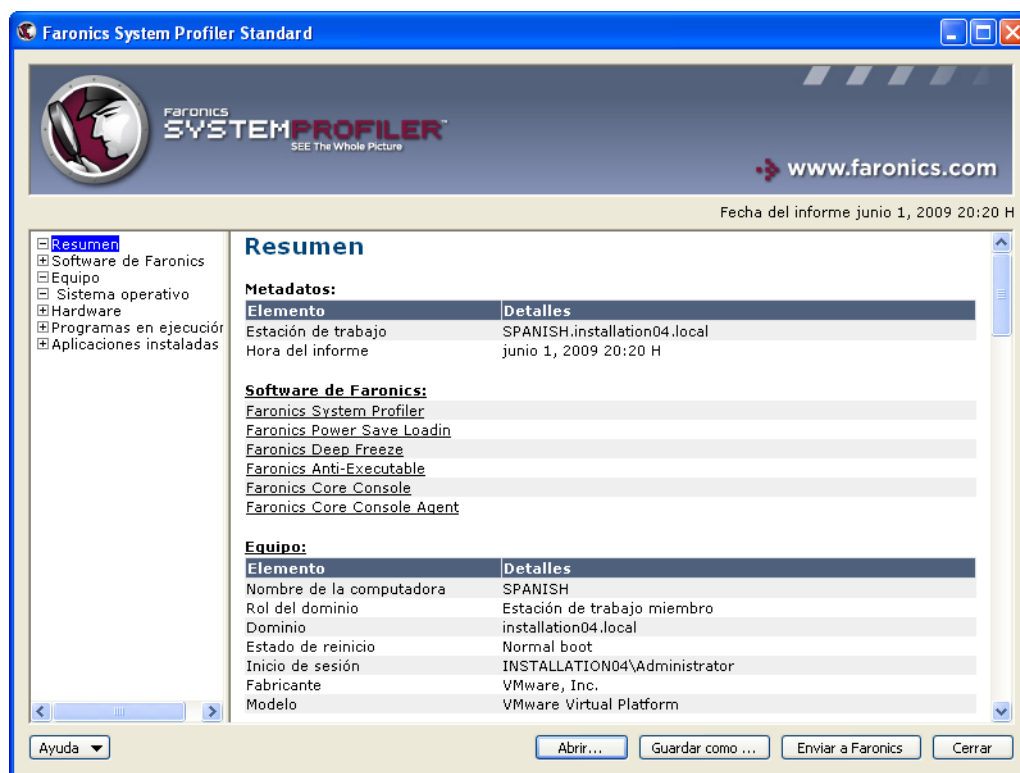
Faronics System Profiler Standard

Faronics
SYSTEMPROFILER
SEE The Whole Picture

www.faronics.com

Fecha del informe junio 1, 2009 20:20 H

⊟Resumen
⊞Software de Faronics
⊟Equipo
⊟ Sistema operativo
⊞Hardware
⊞Programas en ejecución
⊞Aplicaciones instaladas

Resumen

Metadatos:

| Elemento | Detalles |
|---|---|
| Estación de trabajo | SPANISH.installation04.local |
| Hora del informe | junio 1, 2009 20:20 H |

Software de Faronics:

Faronics System Profiler
Faronics Power Save Loadin
Faronics Deep Freeze
Faronics Anti-Executable
Faronics Core Console
Faronics Core Console Agent

Equipo:

| Elemento | Detalles |
|---|---|
| Nombre de la computadora | SPANISH |
| Rol del dominio | Estación de trabajo miembro |
| Dominio | installation04.local |
| Estado de reinicio | Normal boot |
| Inicio de sesión | INSTALLATION04\Administrator |
| Fabricante | VMware, Inc. |
| Modelo | VMware Virtual Platform |

Ayuda
Abrir...
Guardar como ...
Enviar a Faronics
Cerrar